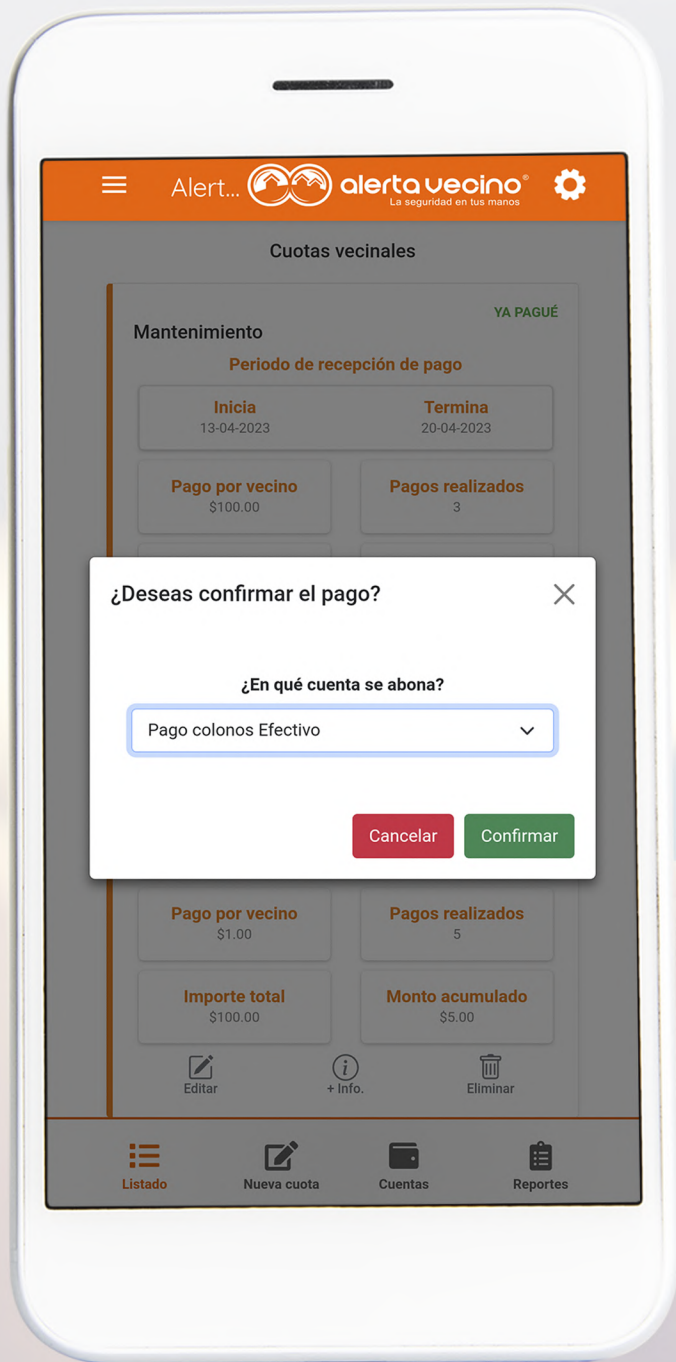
Alert... alerta vecino®
La seguridad en tus manos

Cuotas vecinales

YA PAGUÉ

Mantenimiento

Periodo de recepción de pago

Inicia
13-04-2023

Termina
20-04-2023

Pago por vecino
$100.00

Pagos realizados
3

¿Deseas confirmar el pago?

¿En qué cuenta se abona?

Pago colonos Efectivo

Cancelar

Confirmar

Pago por vecino
$1.00

Pagos realizados
5

Importe total
$100.00

Monto acumulado
$5.00

Editar

+ Info.

Eliminar

Listado

Nueva cuota

Cuentas

Reportes